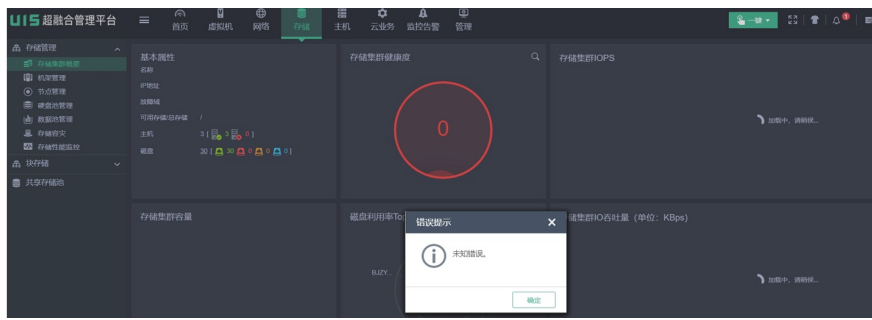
UIS 超融合管理平台

首页 虚拟机 网络 存储 主机 云业务 监控告警 管理

一键

存储管理
存储集群概要
机架管理
节点管理
硬盘池管理
数据池管理
存储容灾
存储性能监控
块存储
共享存储池

基本属性
名称
IP地址
故障域
可用存储/总存储 /
主机 3 [ 3 0 ]
磁盘 20 [ 20 0 0 0 ]

存储集群健康度
0

存储集群IOPS
加载中，请稍候...

存储集群容量

磁盘利用率To

错误提示
未知错误。
确定

BJZY...

存储集群IO吞吐量（单位：KBps）
加载中，请稍候...